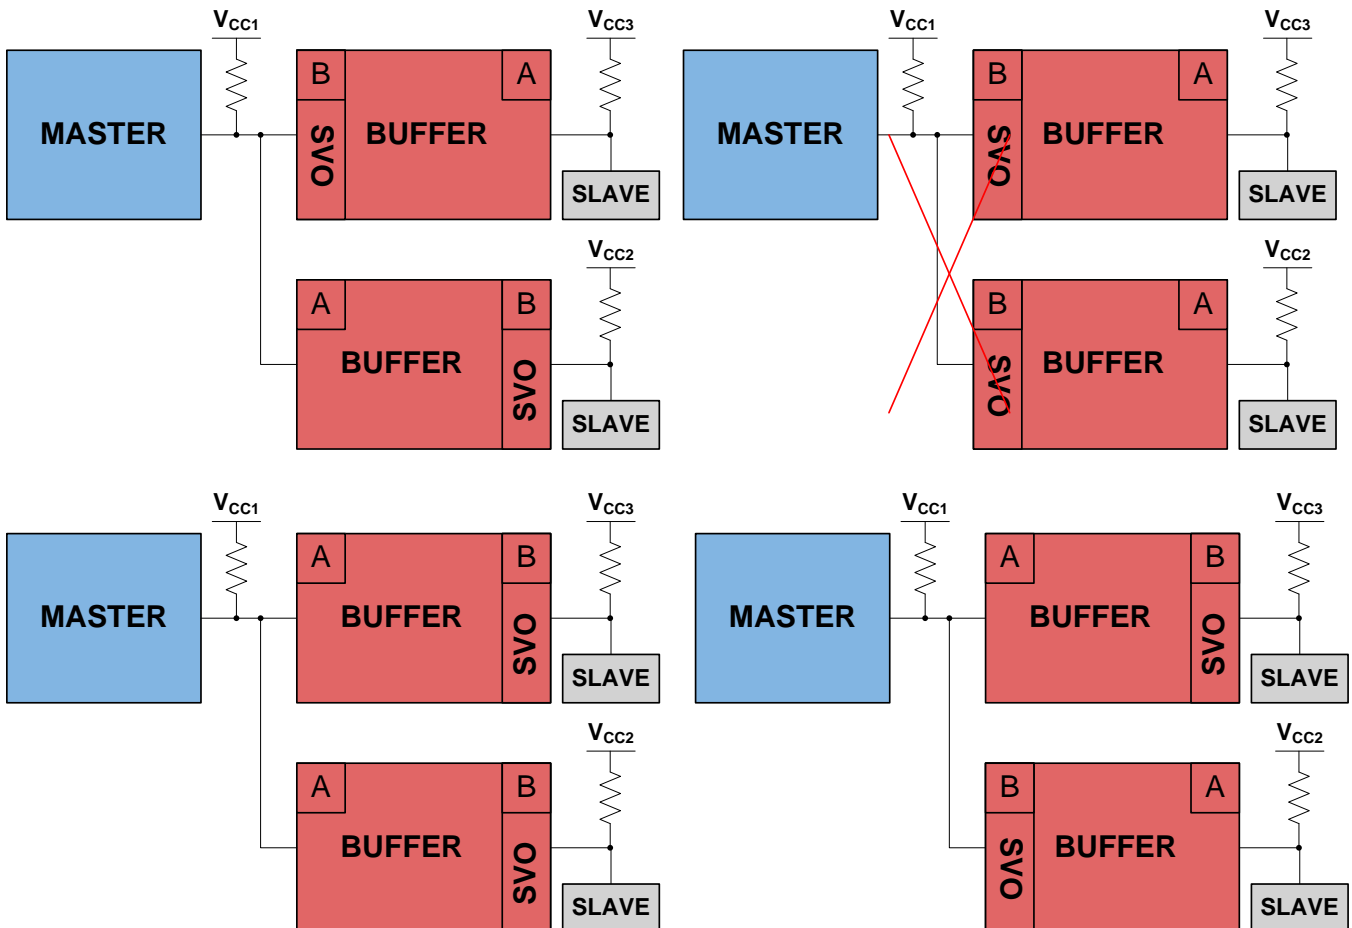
$V_{CC1}$
$V_{CC3}$
MASTER
B
A
SVO
BUFFER
SLAVE
$V_{CC2}$
A
B
BUFFER
SVO
SLAVE

$V_{CC1}$
$V_{CC3}$
MASTER
B
A
SVO
BUFFER
SLAVE
$V_{CC2}$
B
A
SVO
BUFFER
SLAVE

$V_{CC1}$
$V_{CC3}$
MASTER
A
B
BUFFER
SVO
SLAVE
$V_{CC2}$
A
B
BUFFER
SVO
SLAVE

$V_{CC1}$
$V_{CC3}$
MASTER
A
B
BUFFER
SVO
SLAVE
$V_{CC2}$
B
A
SVO
BUFFER
SLAVE